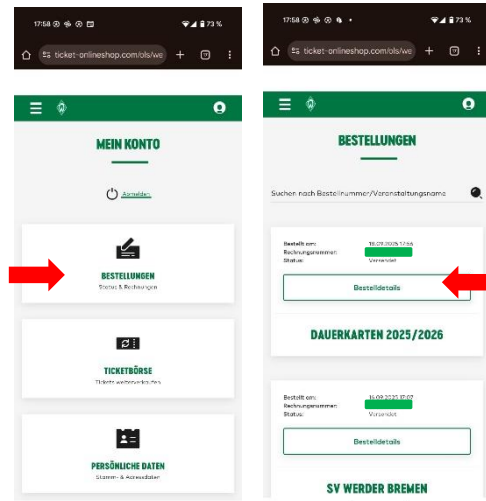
17:58 73 %

ticket-onlineshop.com/ols/we

MEIN KONTO

Abmelden

BESTELLUNGEN
Status & Rechnungen

TICKETBÖRSE
Tickets weiterverkaufen

PERSÖNLICHE DATEN
Stamm- & Adressdaten

17:58 73 %

ticket-onlineshop.com/ols/we

BESTELLUNGEN

Suchen nach Bestellnummer/Veranstaltungsname

Bestellt am: 16.09.2025 17:56
Rechnungsnummer:
Status: Versendet

Bestelldetails

DAUERKARTEN 2025/2026

Bestellt am: 16.09.2025 17:07
Rechnungsnummer:
Status: Versendet

Bestelldetails

SV WERDER BREMEN